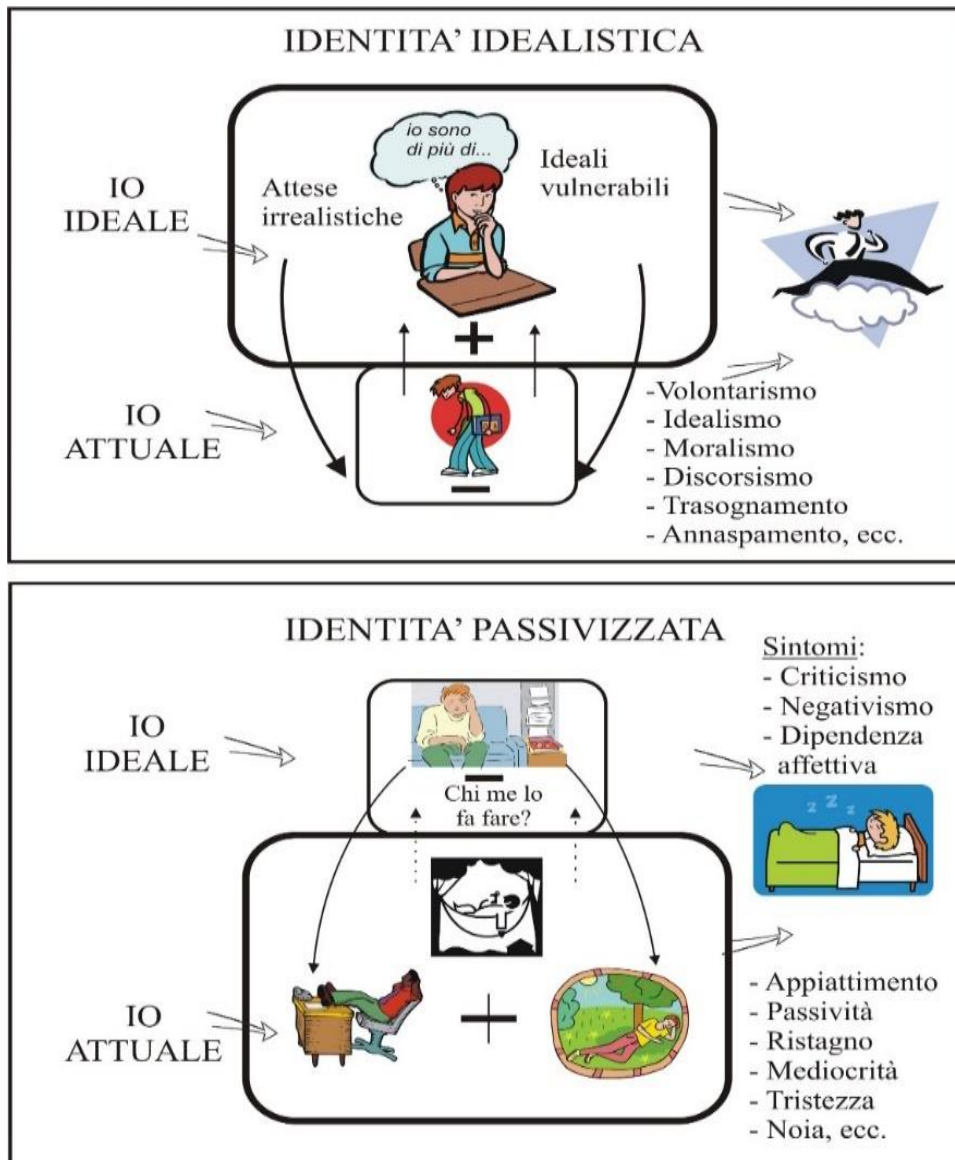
IDENTITA' IDEALISTICA

io sono di più di...

IO IDEALE

Attese irrealistiche

Ideali vulnerabili

+

IO ATTUALE

−

-Volontarismo
- Idealismo
- Moralismo
- Discorsismo
- Trasognamento
- Annaspamento, ecc.

IDENTITA' PASSIVIZZATA

Sintomi:
- Criticismo
- Negativismo
- Dipendenza affettiva

IO IDEALE

−

Chi me lo fa fare?

IO ATTUALE

+

- Appiattimento
- Passività
- Ristagno
- Mediocrità
- Tristezza
- Noia, ecc.